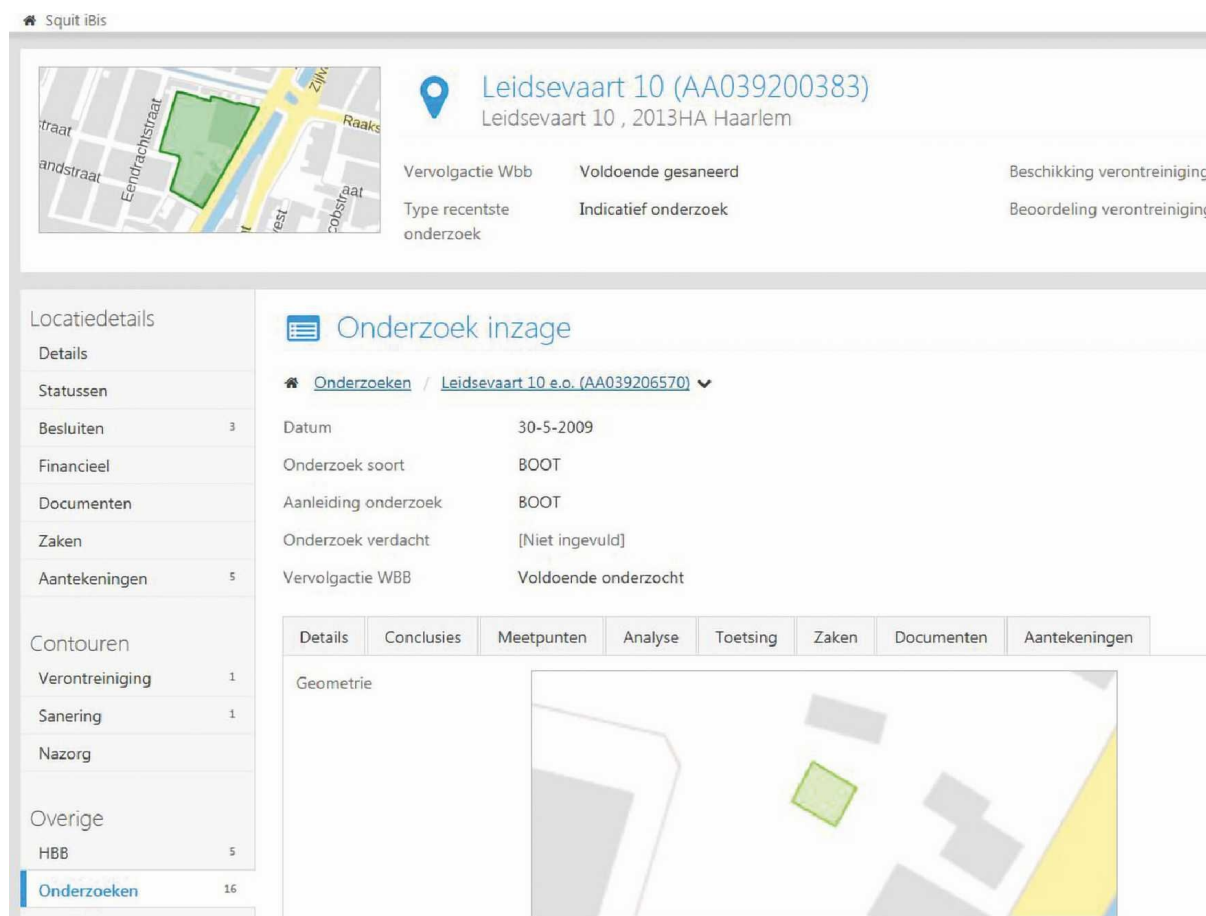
Squit iBis

traat
andstraat
Eendrachtstraat
Zijlv
Raaks
rest
cobstraat

Leidsevaart 10 (AA039200383)
Leidsevaart 10 , 2013HA Haarlem

Vervolgactie Wbb Voldoende gesaneerd
Type recentste onderzoek Indicatief onderzoek

Beschikking verontreiniging
Beoordeling verontreiniging

Locatiedetails
Details
Statussen
Besluiten 3
Financieel
Documenten
Zaken
Aantekeningen 5

Contouren
Verontreiniging 1
Sanering 1
Nazorg

Overige
HBB 5
Onderzoeken 16

Onderzoek inzage

Onderzoeken / Leidsevaart 10 e.o. (AA039206570)

| Datum | 30-5-2009 |
|---|---|
| Onderzoek soort | BOOT |
| Aanleiding onderzoek | BOOT |
| Onderzoek verdacht | [Niet ingevuld] |
| Vervolgactie WBB | Voldoende onderzocht |

Details Conclusies Meetpunten Analyse Toetsing Zaken Documenten Aantekeningen

Geometrie